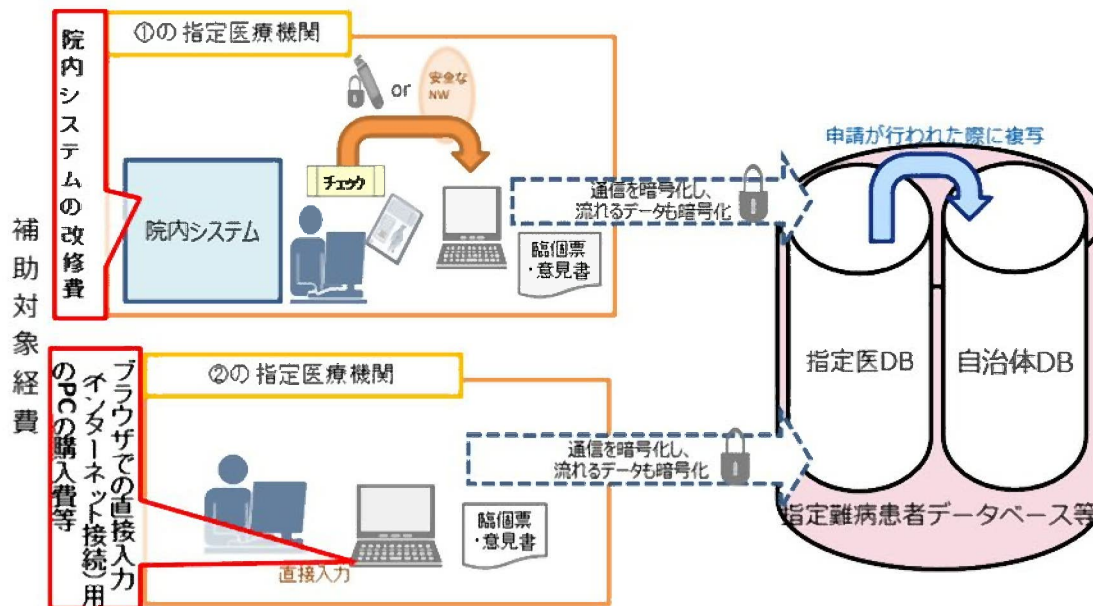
補助対象経費

院内システムの改修費

①の 指定医療機関

or 安全なNW

チェック

院内システム

通信を暗号化し、流れるデータも暗号化

臨個票・意見書

ブラウザでの直接入力(インターネット接続)用のPCの購入費等

②の 指定医療機関

通信を暗号化し、流れるデータも暗号化

臨個票・意見書

直接入力

申請が行われた際に複写

指定医DB

自治体DB

指定難病患者データベース等